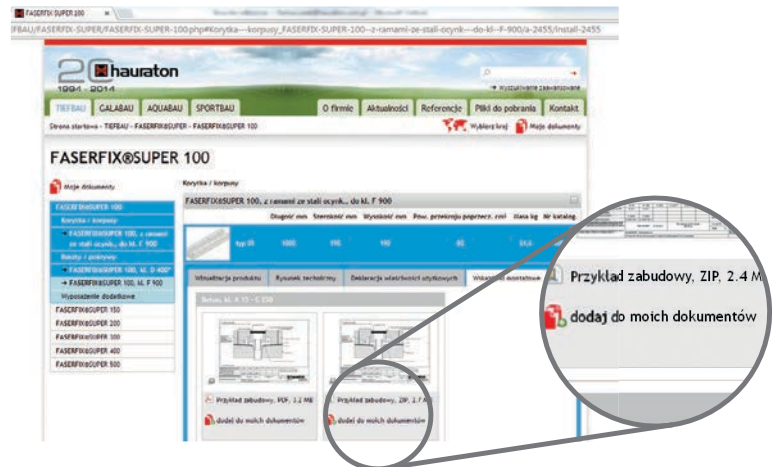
FASERFIX SUPER 100

FBAU/FASERFIX-SUPER/FASERFIX-SUPER-100.php#Korytka---korpusy_FASERFIX-SUPER-100---z-ramami-ze-stali-ocynk---do-kl--F-900/a-2455/install-2455

20 hauraton 1994 - 2014

Wyszukiwanie zaawansowane

TIEFBAU GALABAU AQUABAU SPORTBAU

O firmie Aktualności Referencje Pliki do pobrania Kontakt

Strona startowa - TIEFBAU - FASERFIX®SUPER - FASERFIX®SUPER 100

Wybierz kraj Moje dokumenty

FASERFIX®SUPER 100

Moje dokumenty

FASERFIX®SUPER 100

Korytka / korpusy

FASERFIX®SUPER 100, z ramami ze stali ocynk., do kl. F 900

Rusztу / pokrywy

FASERFIX®SUPER 100, kl. D 400

FASERFIX®SUPER 100, kl. F 900

Wyposażenie dodatkowe

FASERFIX®SUPER 150

FASERFIX®SUPER 200

FASERFIX®SUPER 300

FASERFIX®SUPER 400

FASERFIX®SUPER 500

Korytka / korpusy

FASERFIX®SUPER 100, z ramami ze stali ocynk., do kl. F 900

Długość mm Szerokość mm Wysokość mm Pow. przekroju poprzecz. cm² Masa kg Nr katalog.

typ 01 1000 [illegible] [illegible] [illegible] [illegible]

Wizualizacja produktu Rysunek techniczny Deklaracje właściwości użytkowych Wskazówki montażowe

Beton, kl. A 15 - E 600

Przykład zabudowy, PDF, 1.2 MB

dodaj do moich dokumentów

Przykład zabudowy, ZIP, 2.7 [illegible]

dodaj do moich dokumentów

Przykład zabudowy, ZIP, 2.4 M

dodaj do moich dokumentów